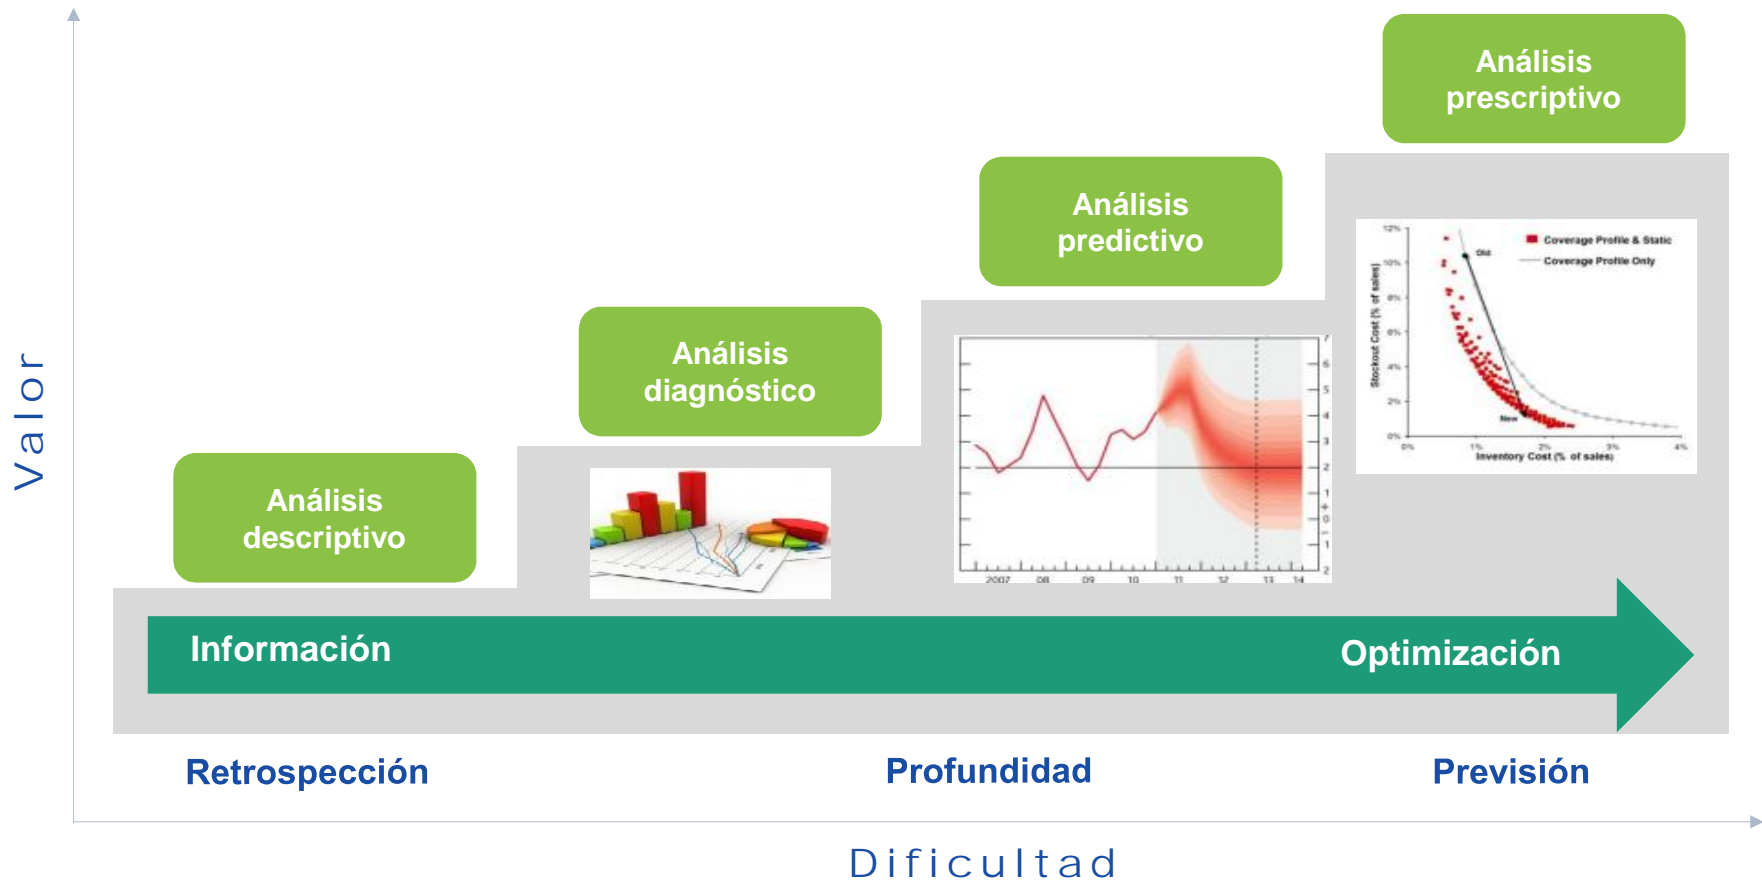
Valor

Análisis prescriptivo

Análisis predictivo

Análisis diagnóstico

Análisis descriptivo

Coverage Profile & Static
Coverage Profile Only
Old
New
Stockout Cost (% of sales)
Inventory Cost (% of sales)
12%
10%
8%
6%
4%
2%
0%
0%
1%
2%
3%
4%

7
6
5
4
3
2
1
0
1
2
2007
08
09
10
11
12
13
14

Información

Optimización

Retrospección

Profundidad

Previsión

Dificultad